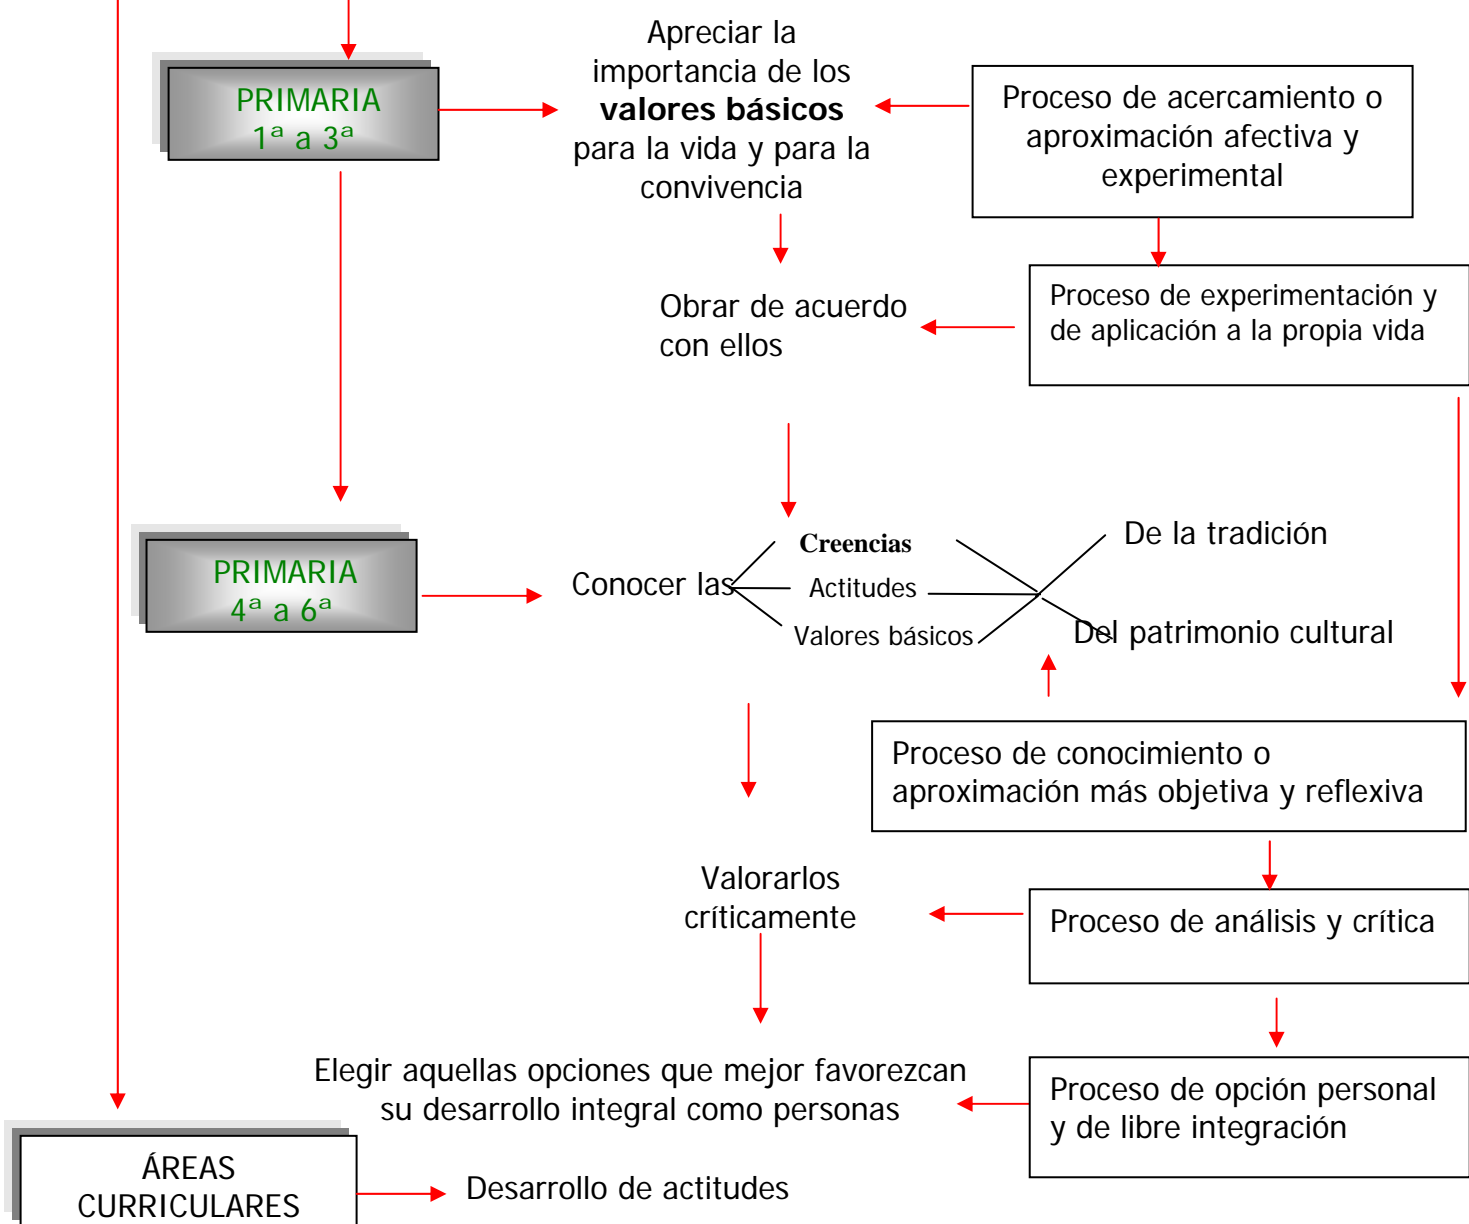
PRIMARIA
1ª a 3ª

Apreciar la importancia de los **valores básicos** para la vida y para la convivencia

Proceso de acercamiento o aproximación afectiva y experimental

Obrar de acuerdo con ellos

Proceso de experimentación y de aplicación a la propia vida

PRIMARIA
4ª a 6ª

Conocer las

Creencias

Actitudes

Valores básicos

De la tradición

Del patrimonio cultural

Proceso de conocimiento o aproximación más objetiva y reflexiva

Valorarlos críticamente

Proceso de análisis y crítica

Elegir aquellas opciones que mejor favorezcan su desarrollo integral como personas

Proceso de opción personal y de libre integración

ÁREAS CURRICULARES

Desarrollo de actitudes